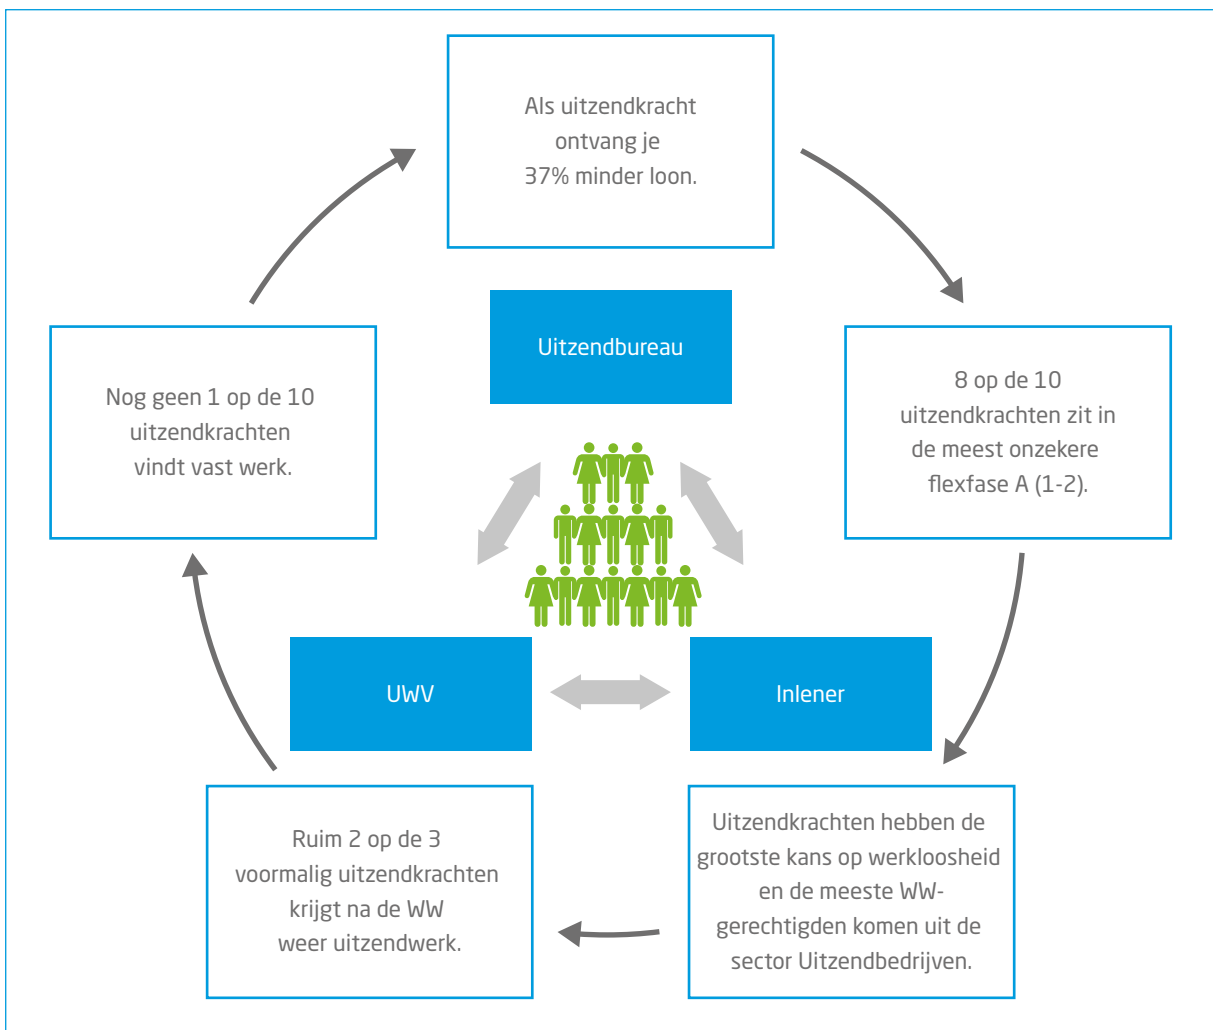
Als uitzendkracht ontvang je 37% minder loon.

8 op de 10 uitzendkrachten zit in de meest onzekere flexfase A (1-2).

Uitzendkrachten hebben de grootste kans op werkloosheid en de meeste WW-gerechtigden komen uit de sector Uitzendbedrijven.

Ruim 2 op de 3 voormalig uitzendkrachten krijgt na de WW weer uitzendwerk.

Nog geen 1 op de 10 uitzendkrachten vindt vast werk.

Uitzendbureau

UWV

Inlener